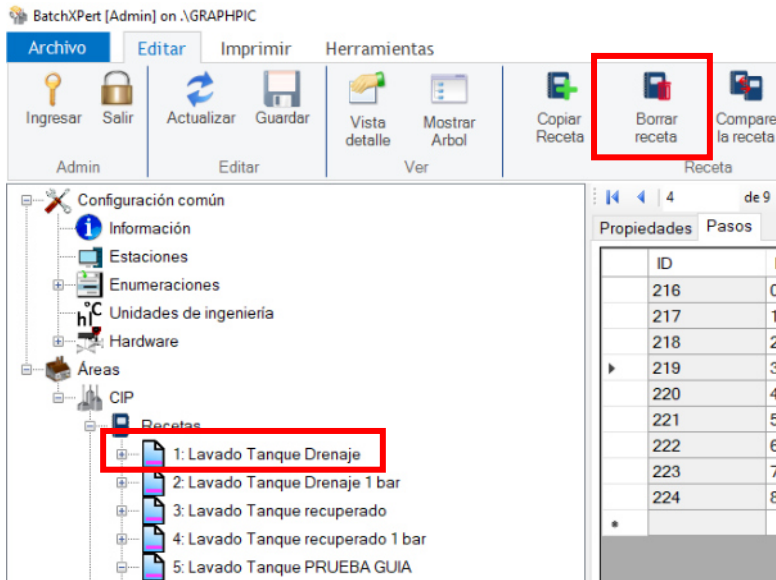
BatchXPert [Admin] on .\GRAPHPIC

Archivo | Editar | Imprimir | Herramientas

Ingresar | Salir | Actualizar | Guardar | Vista detalle | Mostrar Arbol | Copiar Receta | Borrar receta | Compare la receta

Admin | Editar | Ver | Receta

Configuración común
Información
Estaciones
Enumeraciones
Unidades de ingeniería
Hardware
Áreas
CIP
Recetas
1: Lavado Tanque Drenaje
2: Lavado Tanque Drenaje 1 bar
3: Lavado Tanque recuperado
4: Lavado Tanque recuperado 1 bar
5: Lavado Tanque PRUEBA GUIA

4 de 9

Propiedades | Pasos

| ID | |
|---|---|
| 216 | 0 |
| 217 | 1 |
| 218 | 2 |
| 219 | 3 |
| 220 | 4 |
| 221 | 5 |
| 222 | 6 |
| 223 | 7 |
| 224 | 8 |
| | |